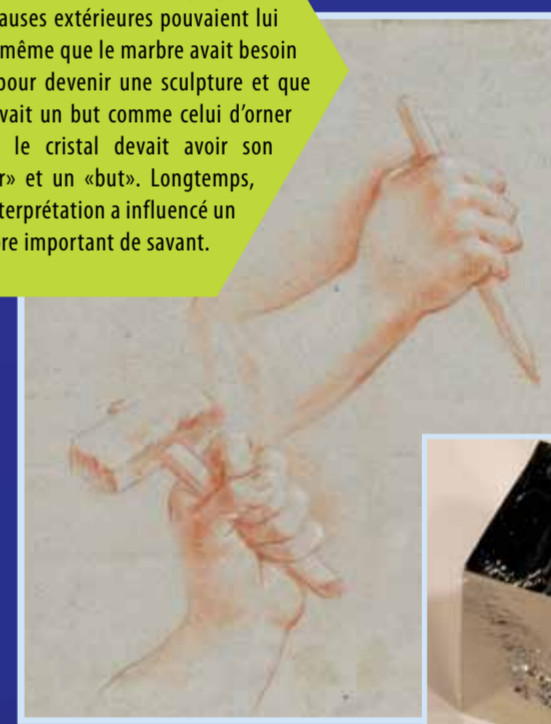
auses extérieures pouvaient lui même que le marbre avait besoin pour devenir une sculpture et que vait un but comme celui d'orner le cristal devait avoir son r» et un «but». Longtemps, terprétation a influencé un re important de savant.